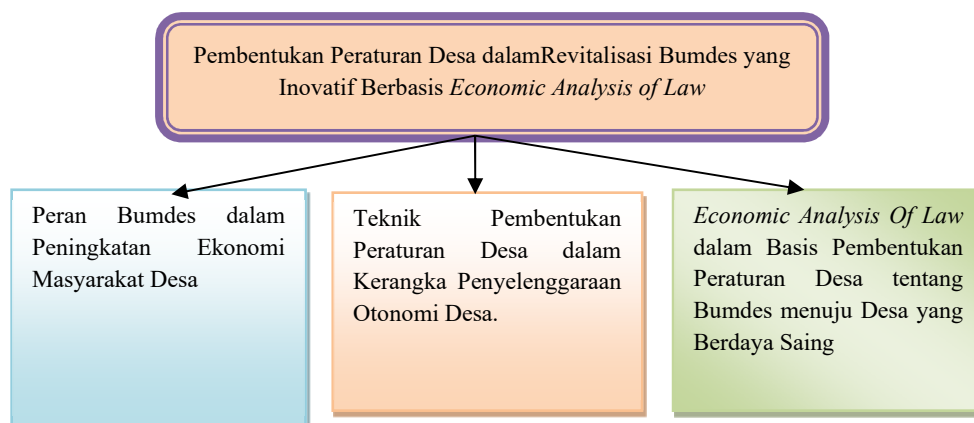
Pembentukan Peraturan Desa dalamRevitalisasi Bumdes yang Inovatif Berbasis *Economic Analysis of Law*

Peran Bumdes dalam Peningkatan Ekonomi Masyarakat Desa

Teknik Pembentukan Peraturan Desa dalam Kerangka Penyelenggaraan Otonomi Desa.

*Economic Analysis Of Law* dalam Basis Pembentukan Peraturan Desa tentang Bumdes menuju Desa yang Berdaya Saing